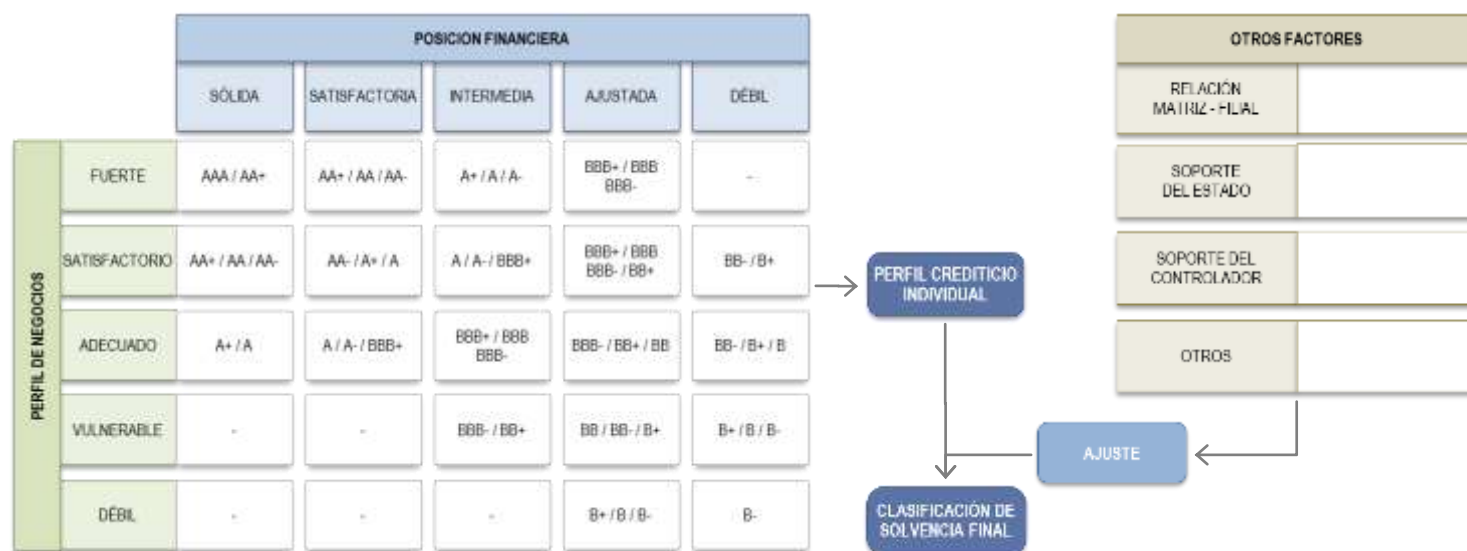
POSICION FINANCIERA

PERFIL DE NEGOCIOS

| | SÓLIDA | SATISFACTORIA | INTERMEDIA | AJUSTADA | DÉBIL |
|---|---|---|---|---|---|
| FUERTE | AAA / AA+ | AA+ / AA / AA- | A+ / A / A- | BBB+ / BBB BBB- | - |
| SATISFACTORIO | AA+ / AA / AA- | AA- / A+ / A | A / A- / BBB+ | BBB+ / BBB BBB- / BB+ | BB- / B+ |
| ADECUADO | A+ / A | A / A- / BBB+ | BBB+ / BBB BBB- | BBB- / BB+ / BB | BB- / B+ / B |
| VULNERABLE | - | - | BBB- / BB+ | BB / BB- / B+ | B+ / B / B- |
| DÉBIL | - | - | - | B+ / B / B- | B- |

PERFIL CREDITICIO INDIVIDUAL

CLASIFICACIÓN DE SOLVENCIA FINAL

AJUSTE

OTROS FACTORES

RELACIÓN MATRIZ - FILIAL

SOPORTE DEL ESTADO

SOPORTE DEL CONTROLADOR

OTROS